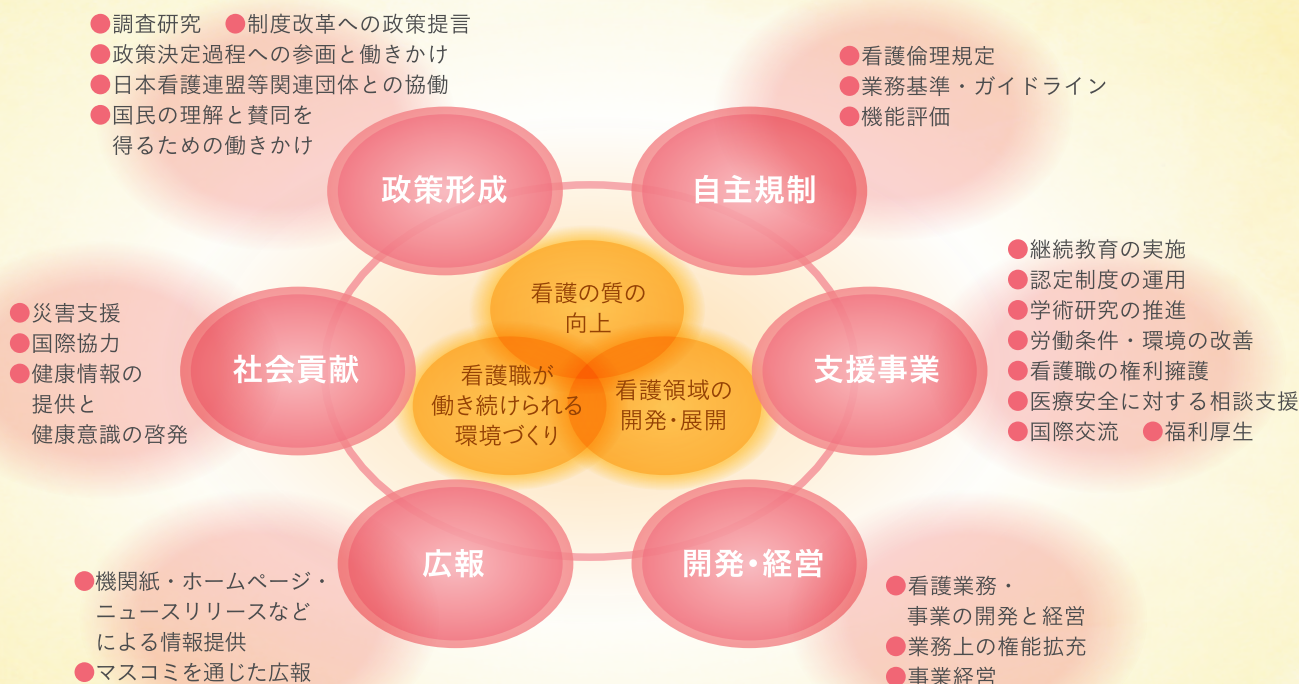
●調査研究　●制度改革への政策提言
●政策決定過程への参画と働きかけ
●日本看護連盟等関連団体との協働
●国民の理解と賛同を得るための働きかけ

●看護倫理規定
●業務基準・ガイドライン
●機能評価

政策形成

自主規制

●継続教育の実施
●認定制度の運用
●学術研究の推進
●労働条件・環境の改善
●看護職の権利擁護
●医療安全に対する相談支援
●国際交流　●福利厚生

●災害支援
●国際協力
●健康情報の提供と健康意識の啓発

社会貢献

看護の質の向上

看護職が働き続けられる環境づくり

看護領域の開発・展開

支援事業

広報

開発・経営

●機関紙・ホームページ・ニュースリリースなどによる情報提供
●マスコミを通じた広報

●看護業務・事業の開発と経営
●業務上の権能拡充
●事業経営